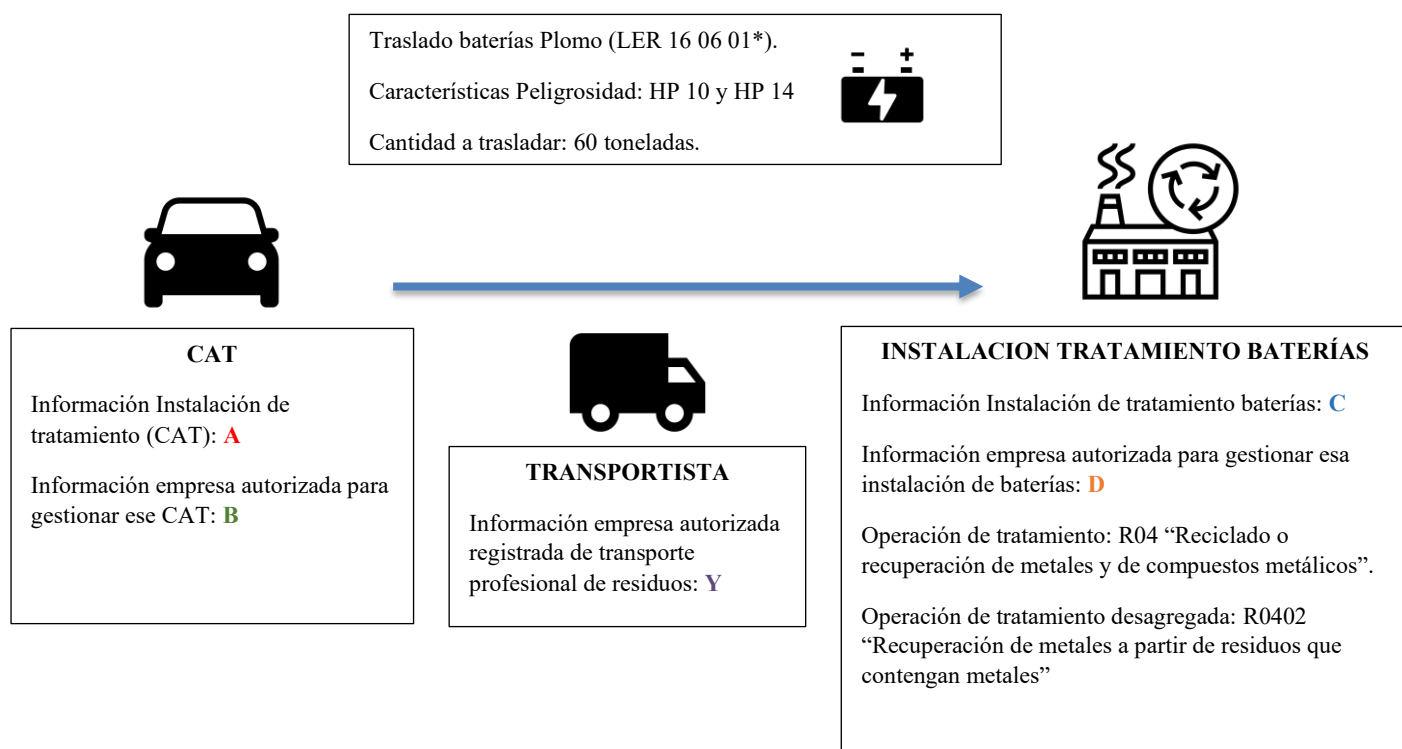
Traslado baterías Plomo (LER 16 06 01*).

Características Peligrosidad: HP 10 y HP 14

Cantidad a trasladar: 60 toneladas.

- +

CAT

Información Instalación de tratamiento (CAT): A

Información empresa autorizada para gestionar ese CAT: B

TRANSPORTISTA

Información empresa autorizada registrada de transporte profesional de residuos: Y

INSTALACION TRATAMIENTO BATERÍAS

Información Instalación de tratamiento baterías: C

Información empresa autorizada para gestionar esa instalación de baterías: D

Operación de tratamiento: R04 “Reciclado o recuperación de metales y de compuestos metálicos”.

Operación de tratamiento desagregada: R0402 “Recuperación de metales a partir de residuos que contengan metales”